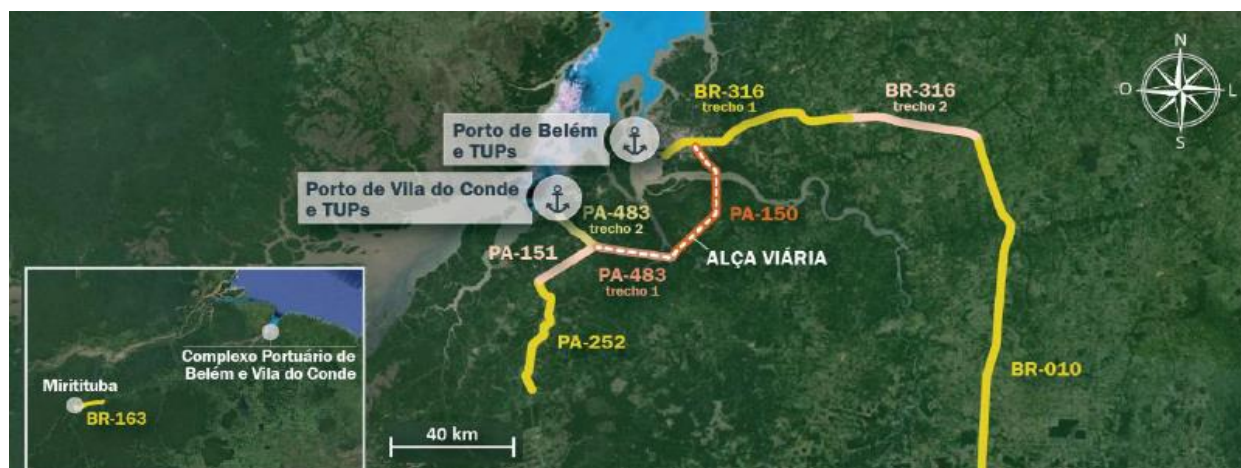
N
O
L
S

BR-316
trecho 1

BR-316
trecho 2

Porto de Belém
e TUPs

Porto de Vila do Conde
e TUPs

PA-483
trecho 2

PA-150

PA-151

ALÇA VIÁRIA

PA-483
trecho 1

PA-252

BR-010

Complexo Portuário de
Belém e Vila do Conde

Miritituba

BR-163

40 km